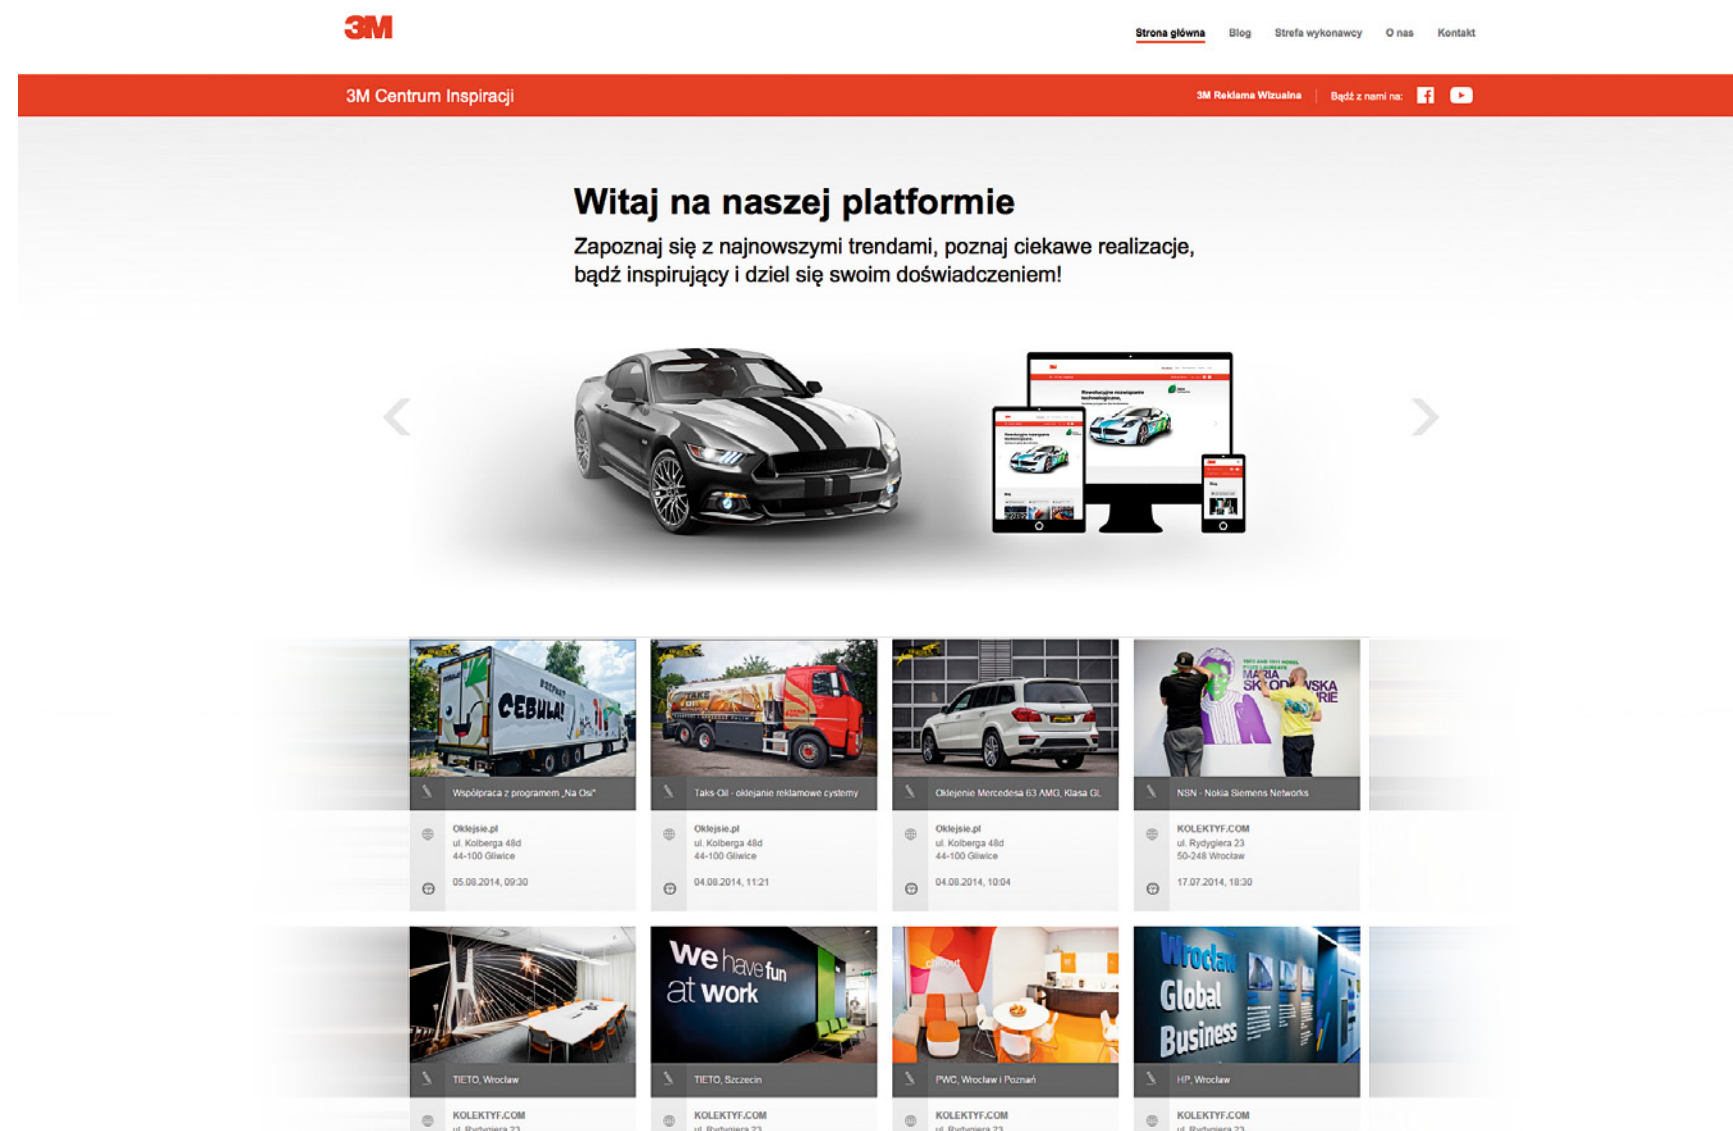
3M

Strona główna Blog Strefa wykonawcy O nas Kontakt

3M Centrum Inspiracji

3M Reklama Wizualna | Bądź z nami na:

Witaj na naszej platformie

Zapoznaj się z najnowszymi trendami, poznaj ciekawe realizacje, bądź inspirujący i dziel się swoim doświadczeniem!

CEBULA!

Współpraca z programem „Na Osi"
Oklejsie.pl
ul. Kolberga 48d
44-100 Gliwice
05.08.2014, 09:30

Taks-Oil - oklejanie reklamowe cysterny
Oklejsie.pl
ul. Kolberga 48d
44-100 Gliwice
04.08.2014, 11:21

Oklejenie Mercedesa 63 AMG, Klasa GL
Oklejsie.pl
ul. Kolberga 48d
44-100 Gliwice
04.08.2014, 10:04

MARIA SKŁODOWSKA CURIE
NSN - Nokia Siemens Networks
KOLEKTYF.COM
ul. Rydygiera 23
50-248 Wrocław
17.07.2014, 18:30

TIETO, Wrocław
KOLEKTYF.COM
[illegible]

We have fun at work
TIETO, Szczecin
KOLEKTYF.COM
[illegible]

PWC, Wrocław i Poznań
KOLEKTYF.COM
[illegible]

Wrocław Global Business
HP, Wrocław
KOLEKTYF.COM
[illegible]